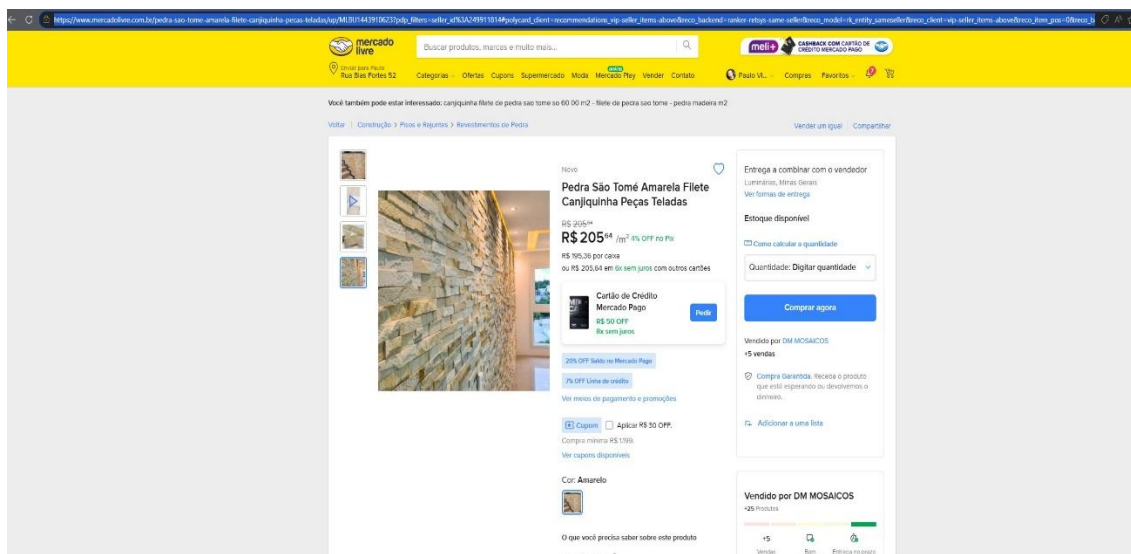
https://www.mercadolivre.com.br/pedra-sao-tome-amarela-filete-canjiquinha-pecas-teladas/up/MLBU1443910623?pdp_filters=seller_id%3A249911814#polycard_client=recommendations_vip-seller_items-above&reco_backend=ranker-retsys-same-seller&reco_model=rk_entity_sameseller&reco_client=vip-seller_items-above&reco_item_pos=0&reco_b

mercado livre

Buscar produtos, marcas e muito mais...

meli+ CASHBACK COM CARTÃO DE CRÉDITO MERCADO PAGO

Enviar para Paulo
Rua Bias Fortes 52

Categorias Ofertas Cupons Supermercado Moda Mercado Play Vender Contato

Paulo Vi... Compras Favoritos

Você também pode estar interessado: canjiquinha filete de pedra sao tome so 60 00 m2 - filete de pedra sao tome - pedra madeira m2

Voltar | Construção > Pisos e Rejuntes > Revestimentos de Pedra

Vender um igual | Compartilhar

Novo

Pedra São Tomé Amarela Filete Canjiquinha Peças Teladas

R$ 205$^{64}$

R$ 205$^{64}$ /m$^2$ 4% OFF no Pix

R$ 195,38 por caixa

ou R$ 205,64 em 6x sem juros com outros cartões

Cartão de Crédito Mercado Pago
R$ 50 OFF
8x sem juros

Pedir

20% OFF Saldo no Mercado Pago

7% OFF Linha de crédito

Ver meios de pagamento e promoções

Cupom Aplicar R$ 50 OFF.

Compra mínima R$ 1.199.

Ver cupons disponíveis

Cor: Amarelo

O que você precisa saber sobre este produto

Entrega a combinar com o vendedor

Luminárias, Minas Gerais

Ver formas de entrega

Estoque disponível

Como calcular a quantidade

Quantidade: Digitar quantidade

Comprar agora

Vendido por DM MOSAICOS

+5 vendas

Compra Garantida. Receba o produto que está esperando ou devolvemos o dinheiro.

Adicionar a uma lista

Vendido por DM MOSAICOS

+25 Produtos

+5
Vendas

Bom

Entrega no prazo